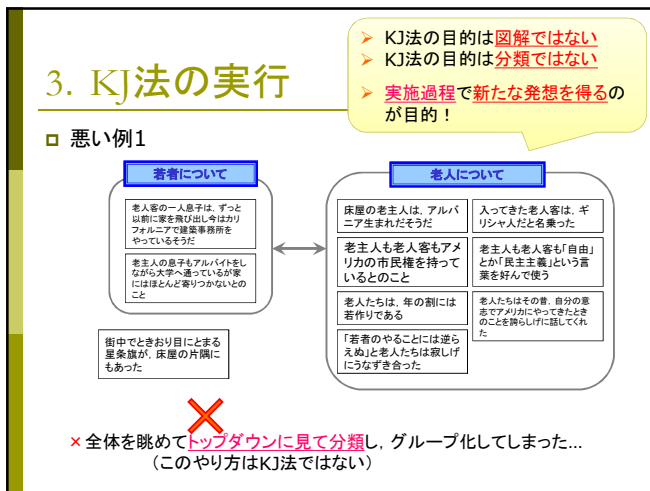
3. KJ法の実行

➢ KJ法の目的は図解ではない
➢ KJ法の目的は分類ではない
➢ 実施過程で新たな発想を得るのが目的！

◘ 悪い例1

若者について

老人客の一人息子は，ずっと以前に家を飛び出し今はカリフォルニアで建築事務所をやっているそうだ

老人客の息子もアルバイトをしながら大学へ通っているが家にはほとんど寄りつかないとのこと

街中でときおり目にとまる星条旗が，床屋の片隅にもあった

老人について

床屋の老主人は，アルバニア生まれだそうだ

入ってきた老人客は，ギリシャ人だと名乗った

老主人も老人客もアメリカの市民権を持っているとのこと

老主人も老人客も「自由」とか「民主主義」という言葉を好んで使う

老人たちは，年の割には若作りである

老人たちはその昔，自分の意志でアメリカにやってきたときのことを誇らしげに話してくれた

「若者のやることには逆らえぬ」と老人たちは寂しげにうなずき合った

×全体を眺めてトップダウンに見て分類し，グループ化してしまった...
（このやり方はKJ法ではない）